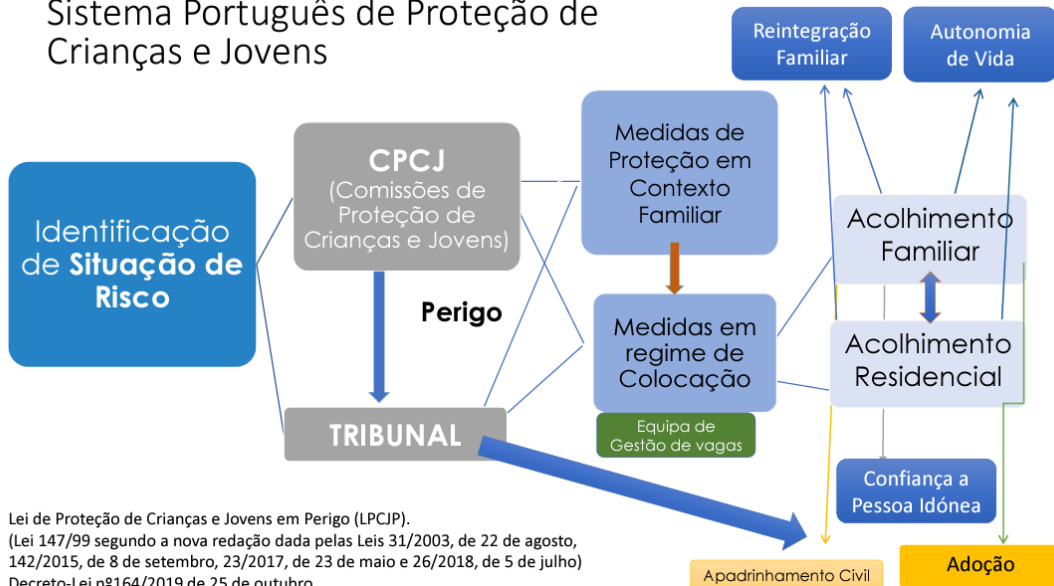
Sistema Português de Proteção de Crianças e Jovens

Reintegração Familiar

Autonomia de Vida

Identificação de **Situação de Risco**

**CPCJ** (Comissões de Proteção de Crianças e Jovens)

Perigo

TRIBUNAL

Medidas de Proteção em Contexto Familiar

Medidas em regime de Colocação

Equipa de Gestão de vagas

Acolhimento Familiar

Acolhimento Residencial

Confiança a Pessoa Idónea

Apadrinhamento Civil

Adoção

Lei de Proteção de Crianças e Jovens em Perigo (LPCJP).
(Lei 147/99 segundo a nova redação dada pelas Leis 31/2003, de 22 de agosto, 142/2015, de 8 de setembro, 23/2017, de 23 de maio e 26/2018, de 5 de julho)
Decreto-Lei nº164/2019 de 25 de outubro